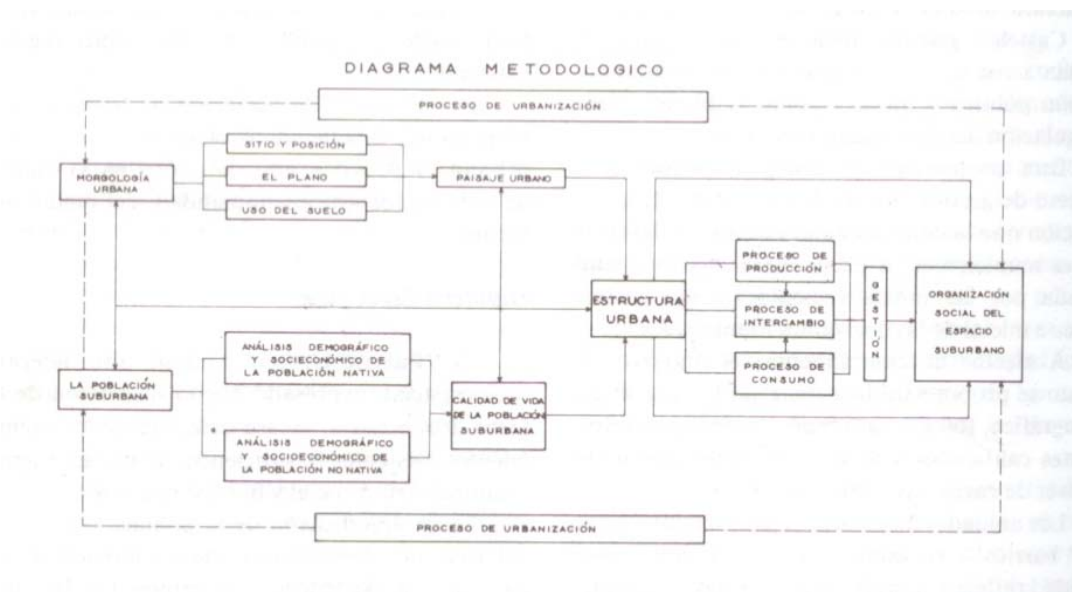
DIAGRAMA METODOLOGICO

PROCESO DE URBANIZACIÓN

MORGOLOGÍA URBANA

SITIO Y POSICIÓN

EL PLANO

USO DEL SUELO

PAISAJE URBANO

ESTRUCTURA URBANA

PROCESO DE PRODUCCIÓN

PROCESO DE INTERCAMBIO

PROCESO DE CONSUMO

GESTIÓN

ORGANIZACIÓN SOCIAL DEL ESPACIO SUBURBANO

LA POBLACIÓN SUBURBANA

ANÁLISIS DEMOGRÁFICO Y SOCIOECONÓMICO DE LA POBLACIÓN NATIVA

ANÁLISIS DEMOGRÁFICO Y SOCIOECONÓMICO DE LA POBLACIÓN NO NATIVA

CALIDAD DE VIDA DE LA POBLACIÓN SUBURBANA

PROCESO DE URBANIZACIÓN